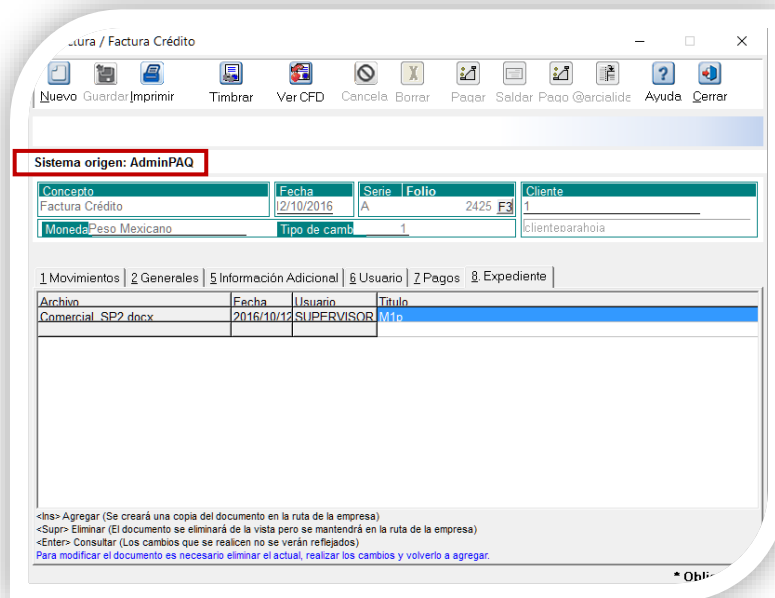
ctura / Factura Crédito

Nuevo Guardar Imprimir Timbrar Ver CFD Cancela Borrar Pagar Saldar Pago Parcialide Ayuda Cerrar

Sistema origen: AdminPAQ

Concepto
Factura Crédito

Fecha
12/10/2016

Serie Folio
A 2425 F3

Cliente
1

clienteparahoja

Moneda Peso Mexicano

Tipo de camb 1

1 Movimientos | 2 Generales | 5 Información Adicional | 6 Usuario | 7 Pagos | 8. Expediente

| Archivo | Fecha | Usuario | Titulo |
|---|---|---|---|
| Comercial_SP2.docx | 2016/10/12 | SUPERVISOR | M1p |

<Ins> Agregar (Se creará una copia del documento en la ruta de la empresa)
<Supr> Eliminar (El documento se eliminará de la vista pero se mantendrá en la ruta de la empresa)
<Enter> Consultar (Los cambios que se realicen no se verán reflejados)
Para modificar el documento es necesario eliminar el actual, realizar los cambios y volverlo a agregar.

* Obli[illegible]